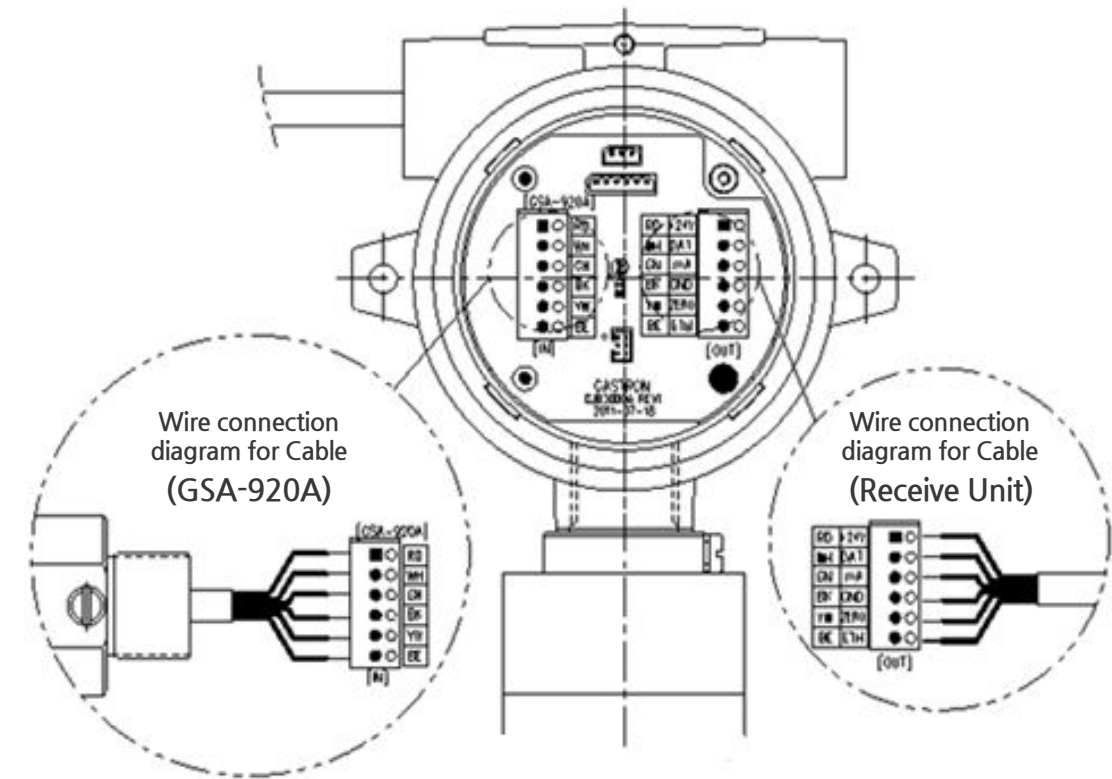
[GSA-920A]

RD
WH
GN
BK
YW
BE

[IN]

RD +24V
WH DA1
GN mA
BK GND
YW ZERO
BE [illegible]

[OUT]

GASTRON
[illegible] REV1
2011-07-18

Wire connection diagram for Cable
(GSA-920A)

[GSA-920A]

RD
WH
GN
BK
YW
BE

[IN]

Wire connection diagram for Cable
(Receive Unit)

RD +24V
WH DA1
GN mA
BK GND
YW ZERO
BE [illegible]

[OUT]